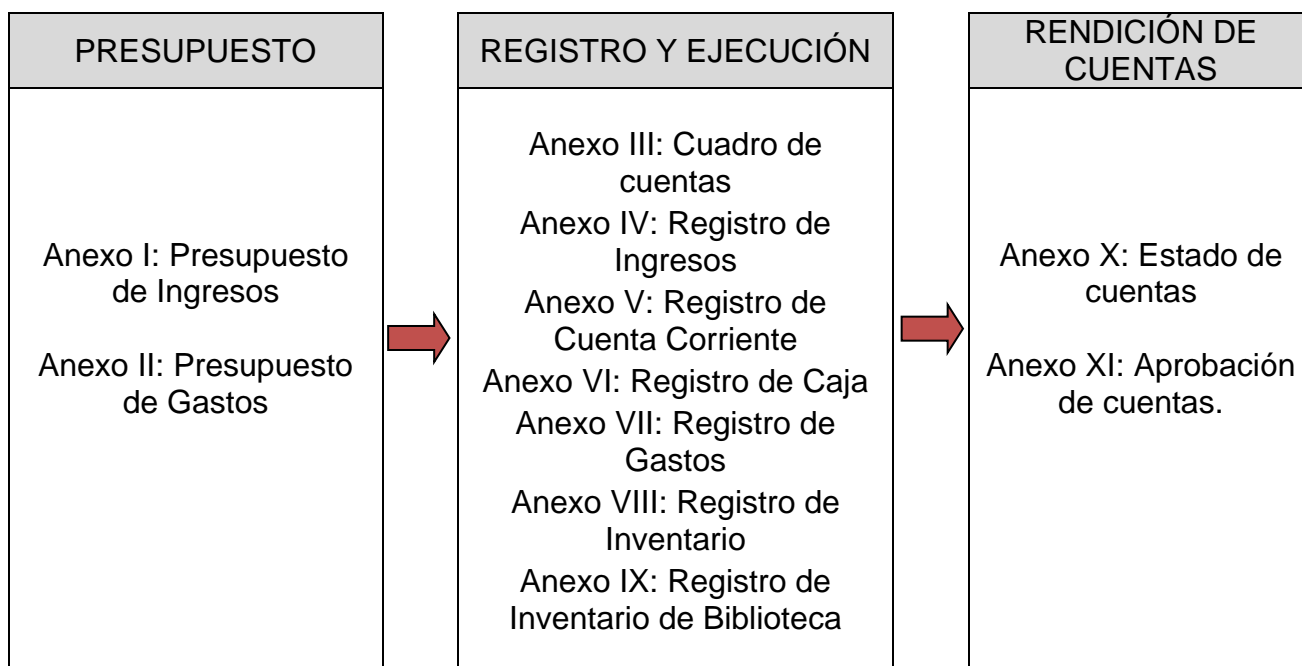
PRESUPUESTO

Anexo I: Presupuesto de Ingresos

Anexo II: Presupuesto de Gastos

REGISTRO Y EJECUCIÓN

Anexo III: Cuadro de cuentas
Anexo IV: Registro de Ingresos
Anexo V: Registro de Cuenta Corriente
Anexo VI: Registro de Caja
Anexo VII: Registro de Gastos
Anexo VIII: Registro de Inventario
Anexo IX: Registro de Inventario de Biblioteca

RENDICIÓN DE CUENTAS

Anexo X: Estado de cuentas

Anexo XI: Aprobación de cuentas.